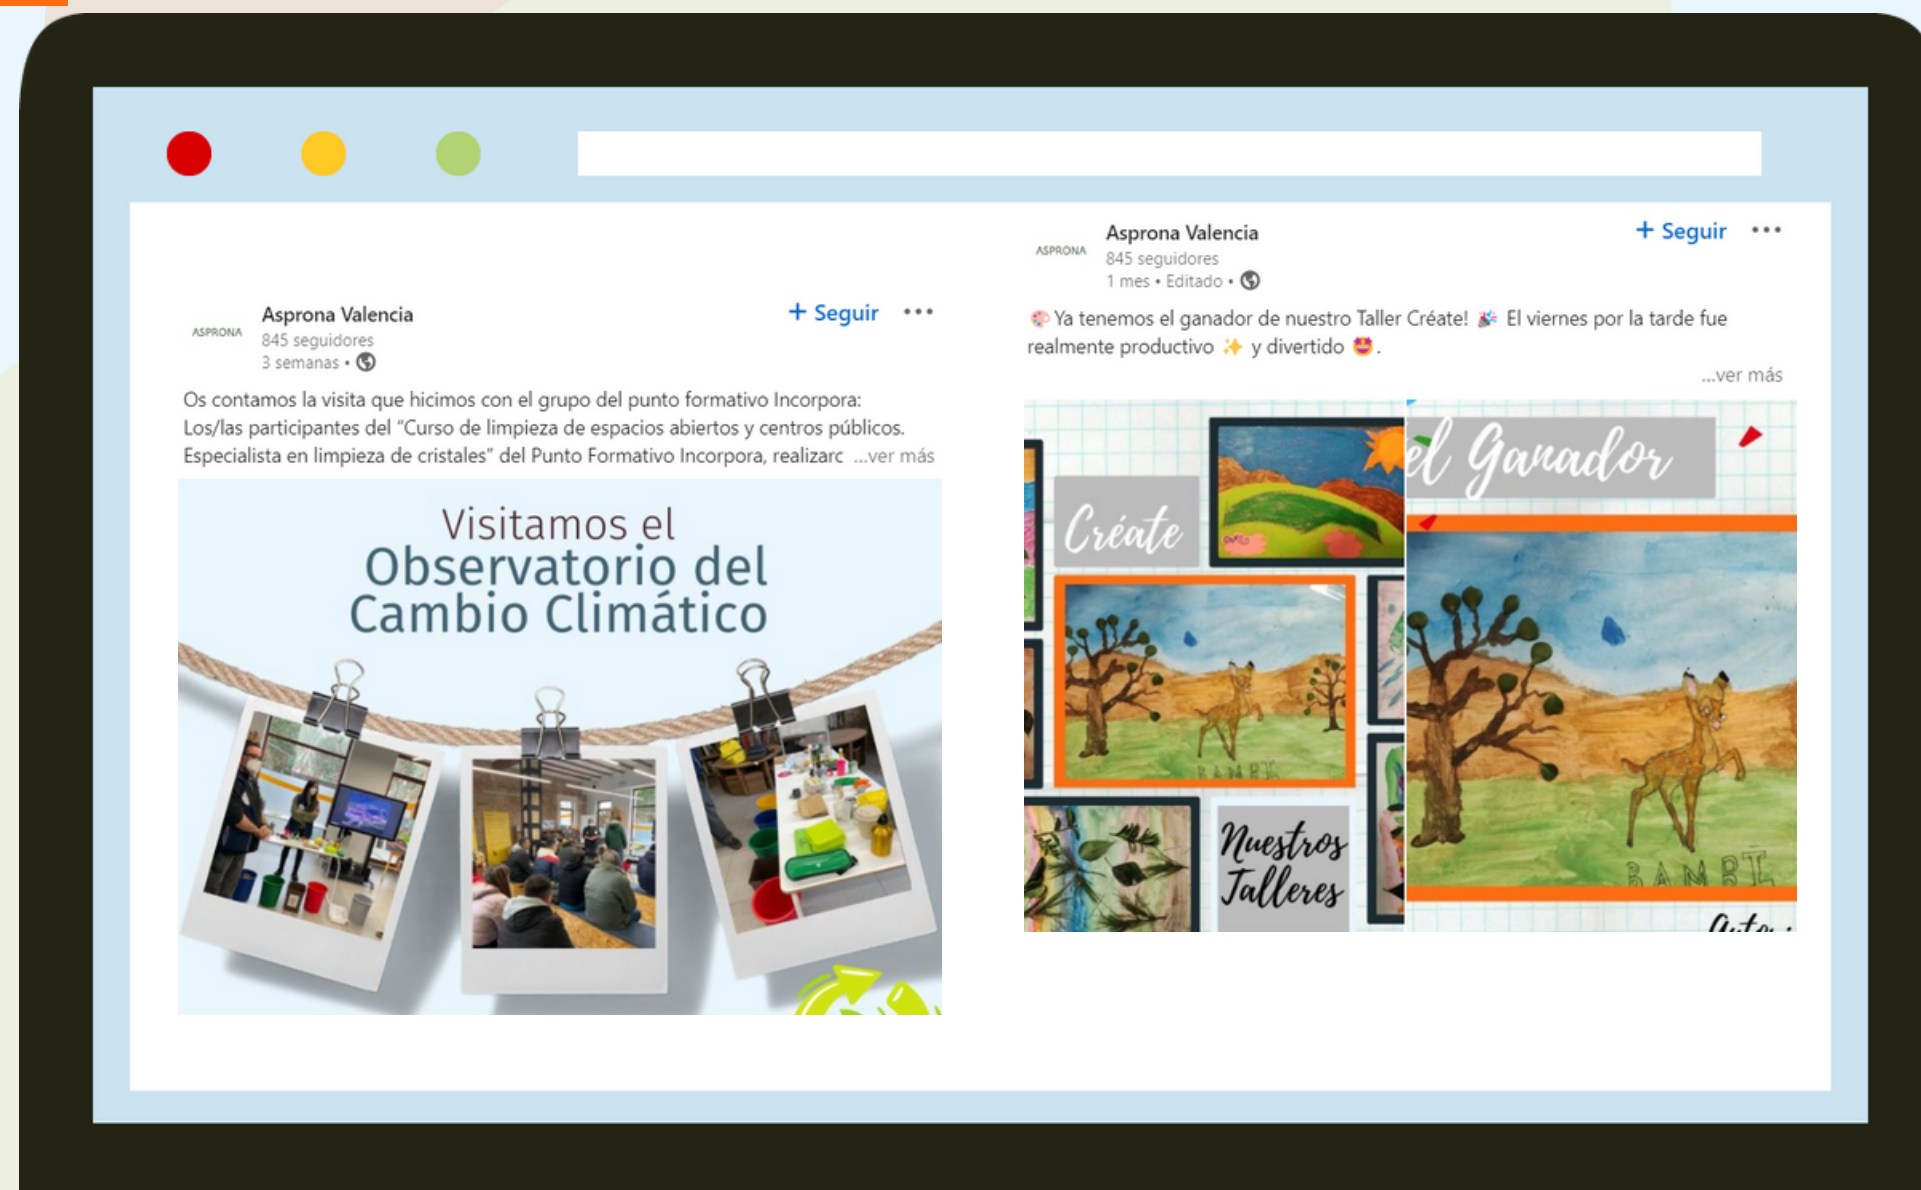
ASPRONA Asprona Valencia
845 seguidores
3 semanas •
+ Seguir •••

Os contamos la visita que hicimos con el grupo del punto formativo Incorpora: Los/las participantes del "Curso de limpieza de espacios abiertos y centros públicos. Especialista en limpieza de cristales" del Punto Formativo Incorpora, realizarc ...ver más

Visitamos el
Observatorio del
Cambio Climático

ASPRONA Asprona Valencia
845 seguidores
1 mes • Editado •
+ Seguir •••

Ya tenemos el ganador de nuestro Taller Créate! El viernes por la tarde fue realmente productivo y divertido .
...ver más

Créate
el Ganador
BAMBI
Nuestros Talleres
BAMBI
Aut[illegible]